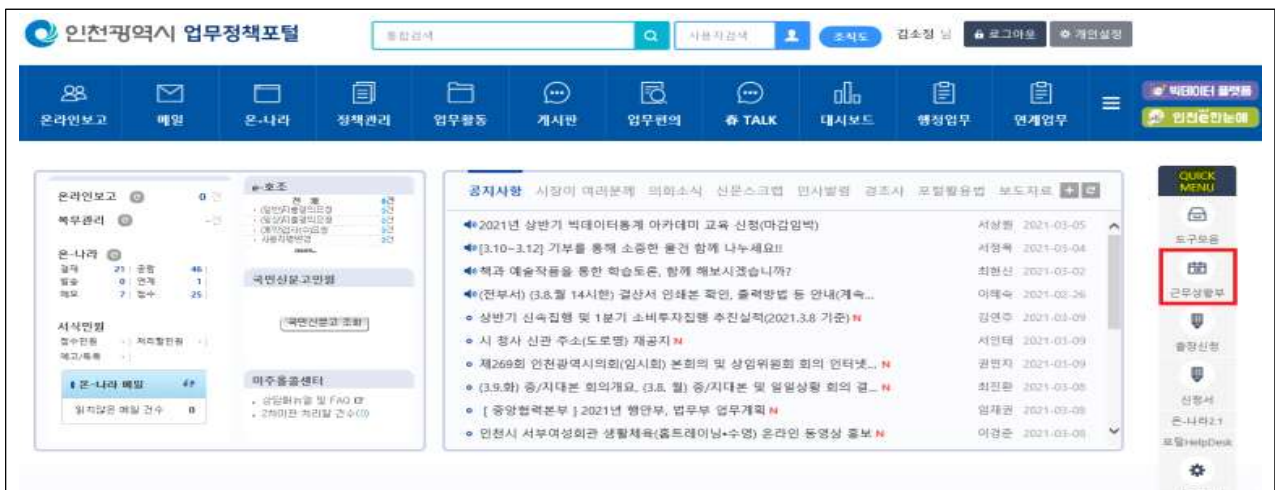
인천광역시 업무정책포털

통합검색

사용자검색

조직도

김소정 님

로그아웃

개인설정

온라인보고 메일 온-나라 정책관리 업무활동 게시판 업무편의 春 TALK 대시보드 행정업무 연계업무

빅데이터 플랫폼

인천한눈에

온라인보고 0 건

복무관리 -건

온-나라
결재 21 공람 46
발송 0 연계 1
메모 7 접수 25

서식민원
접수민원 처리할민원
예고/독촉

온-나라 메일
읽지않은 메일 건수 0

e-호조
전 체
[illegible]

국민신문고민원

국민신문고 조회

미주홈콜센터
상담하실 및 FAQ
2차이관 처리할 건수

공지사항 시장이 여러분께 의회소식 신문스크랩 인사발령 경조사 포털활용법 보도자료

2021년 상반기 빅데이터통계 아카데미 교육 신청(마감임박) 서상원 2021-03-05
[3.10~3.12] 기부를 통해 소중한 물건 함께 나누세요!! 서정옥 2021-03-04
책과 예술작품을 통한 학습토론, 함께 해보시겠습니까? 최현신 2021-03-02
(전부서) (3.8.월 14시한) 결산서 인쇄본 확인, 출력방법 등 안내(계속... 이혜숙 2021-02-26
상반기 신속집행 및 1분기 소비투자집행 추진실적(2021.3.8 기준) N 김연주 2021-03-09
시 청사 신관 주소(도로명) 재공지 N 서인태 2021-03-09
제269회 인천광역시의회(임시회) 본회의 및 상임위원회 회의 인터넷... N 권민지 2021-03-09
(3.9.화) 중/지대본 회의개요, (3.8. 월) 중/지대본 회의 및 일일상황 회의 결... N 최진환 2021-03-08
[ 중앙협력본부 ] 2021년 행안부, 법무부 업무계획 N 임재권 2021-03-08
인천시 서부여성회관 생활체육(홈트레이닝+수영) 온라인 동영상 홍보 N 이경준 2021-03-08

QUICK MENU

도구모음

근무상황부

출장신청

신청서

온-나라2.1

포털HelpDesk